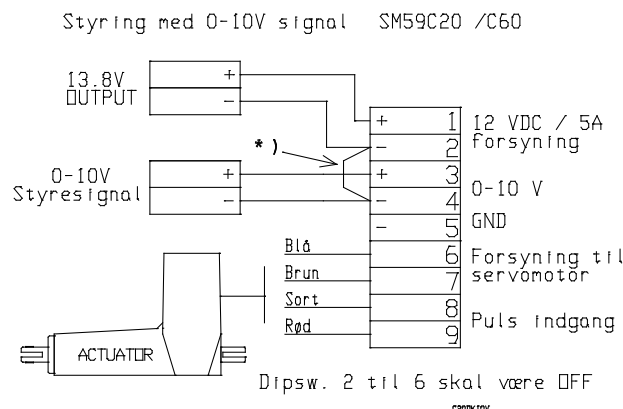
Styring med 0-10V signal SM59C20 /C60

13.8V OUTPUT
+
-

0-10V Styresignal
+
-

*)

+ 1 12 VDC / 5A
- 2 forsyning
+ 3 0-10 V
- 4 GND
- 5
Blå 6 Forsyning til
Brun 7 servomotor
Sort 8
Rød 9 Puls indgang

ACTUATOR

Dipsw. 2 til 6 skal være OFF